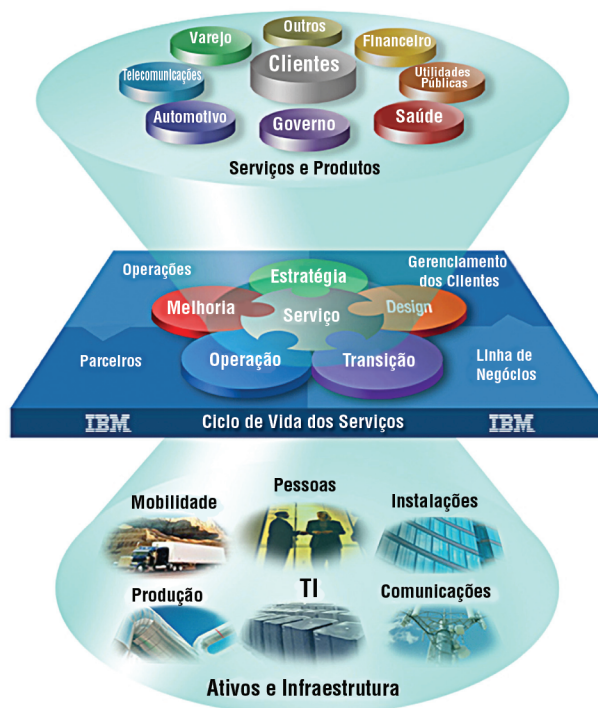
Outros
Varejo
Financeiro
Clientes
Telecomunicações
Utilidades Públicas
Automotivo
Governo
Saúde
Serviços e Produtos

Operações
Estratégia
Gerenciamento dos Clientes
Melhoria
Serviço
Design
Parceiros
Operação
Transição
Linha de Negócios
IBM
Ciclo de Vida dos Serviços
IBM

Pessoas
Mobilidade
Instalações
Produção
TI
Comunicações
Ativos e Infraestrutura